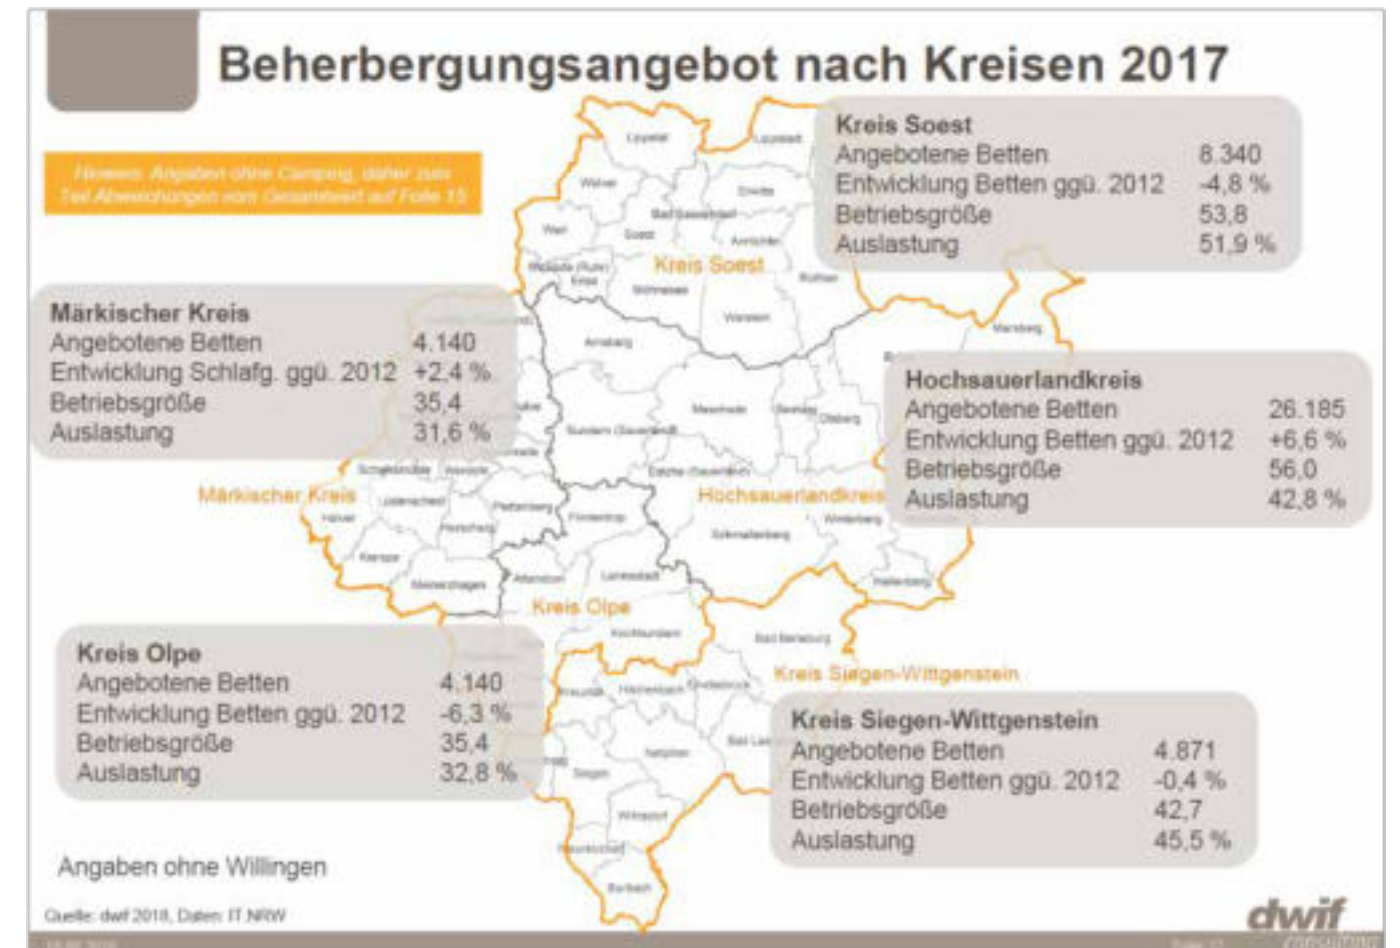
Beherbergungsangebot nach Kreisen 2017

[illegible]

Kreis Soest
Angebotene Betten 8.340
Entwicklung Betten ggü. 2012 -4,8 %
Betriebsgröße 53,8
Auslastung 51,9 %

Märkischer Kreis
Angebotene Betten 4.140
Entwicklung Schlafg. ggü. 2012 +2,4 %
Betriebsgröße 35,4
Auslastung 31,6 %

Hochsauerlandkreis
Angebotene Betten 26.185
Entwicklung Betten ggü. 2012 +6,6 %
Betriebsgröße 56,0
Auslastung 42,8 %

Kreis Olpe
Angebotene Betten 4.140
Entwicklung Betten ggü. 2012 -6,3 %
Betriebsgröße 35,4
Auslastung 32,8 %

Kreis Siegen-Wittgenstein
Angebotene Betten 4.871
Entwicklung Betten ggü. 2012 -0,4 %
Betriebsgröße 42,7
Auslastung 45,5 %

Kreis Soest
Märkischer Kreis
Hochsauerlandkreis
Kreis Olpe
Kreis Siegen-Wittgenstein

Angaben ohne Willingen

Quelle: dwif 2018, Daten: IT.NRW

dwif